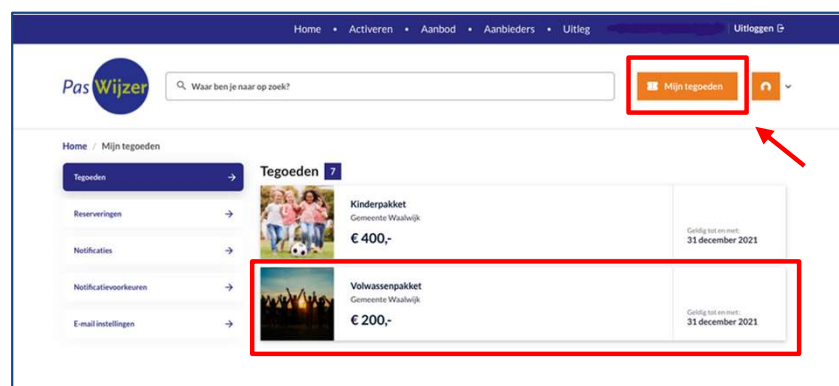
Home • Activeren • Aanbod • Aanbieders • Uitleg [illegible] Uitloggen

Pas Wijzer

Waar ben je naar op zoek?

Mijn tegoeden

Home / Mijn tegoeden

Tegoeden

Reserveringen

Notificaties

Notificatievoorkeuren

E-mail instellingen

Tegoeden 7

Kinderpakket
Gemeente Waalwijk
€ 400,-
Geldig tot en met:
31 december 2021

Volwassenpakket
Gemeente Waalwijk
€ 200,-
Geldig tot en met:
31 december 2021